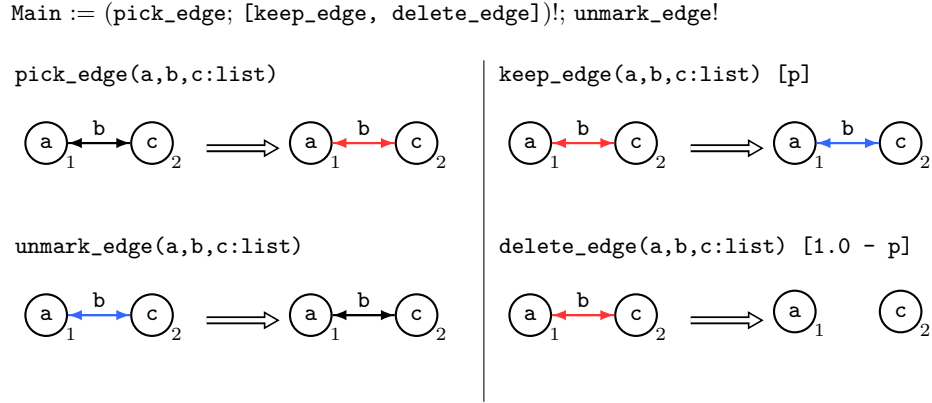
Main := (pick_edge; [keep_edge, delete_edge])!; unmark_edge!

pick_edge(a,b,c:list)

a b c 1 2 ⟹ a b c 1 2

keep_edge(a,b,c:list) [p]

a b c 1 2 ⟹ a b c 1 2

unmark_edge(a,b,c:list)

a b c 1 2 ⟹ a b c 1 2

delete_edge(a,b,c:list) [1.0 - p]

a b c 1 2 ⟹ a 1 c 2